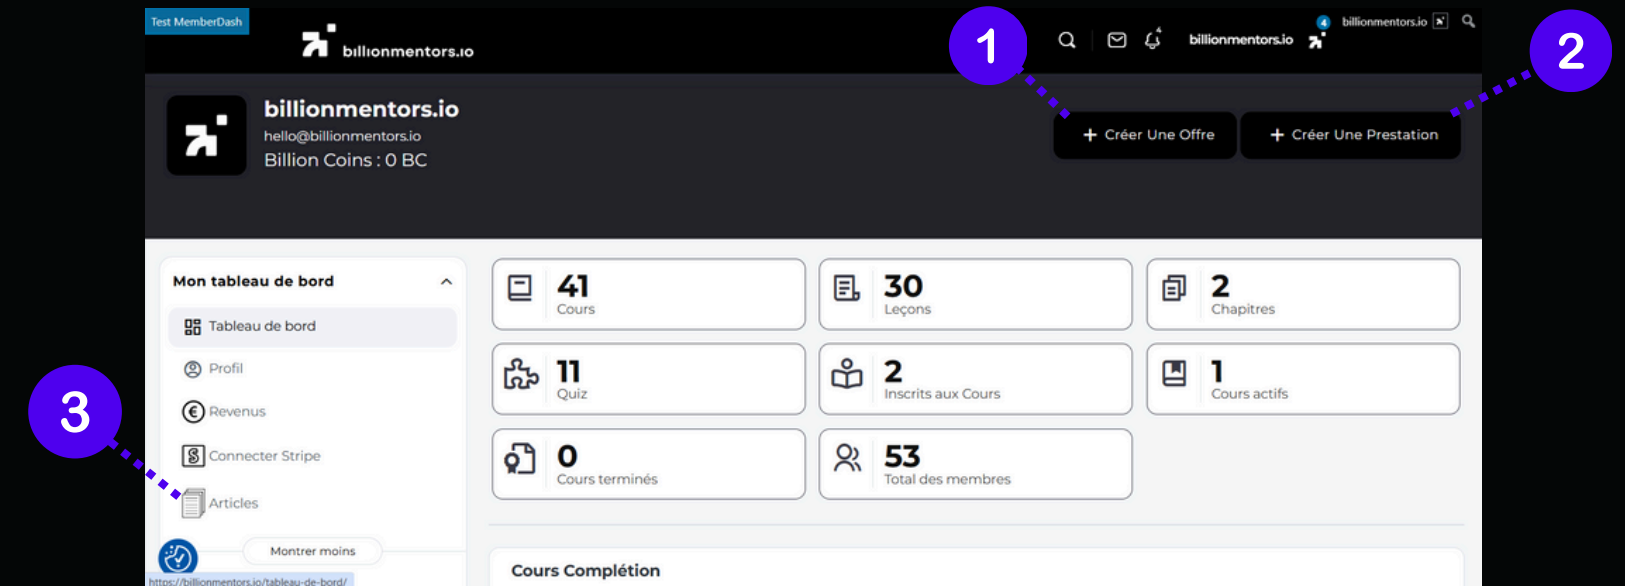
Test MemberDash

billionmentors.io

1

2

4 billionmentors.io

billionmentors.io

billionmentors.io
hello@billionmentors.io
Billion Coins : 0 BC

+ Créer Une Offre

+ Créer Une Prestation

Mon tableau de bord

Tableau de bord

Profil

Revenus

Connecter Stripe

Articles

Montrer moins

3

https://billionmentors.io/tableau-de-bord/

41
Cours

30
Leçons

2
Chapitres

11
Quiz

2
Inscrits aux Cours

1
Cours actifs

0
Cours terminés

53
Total des membres

Cours Complétion